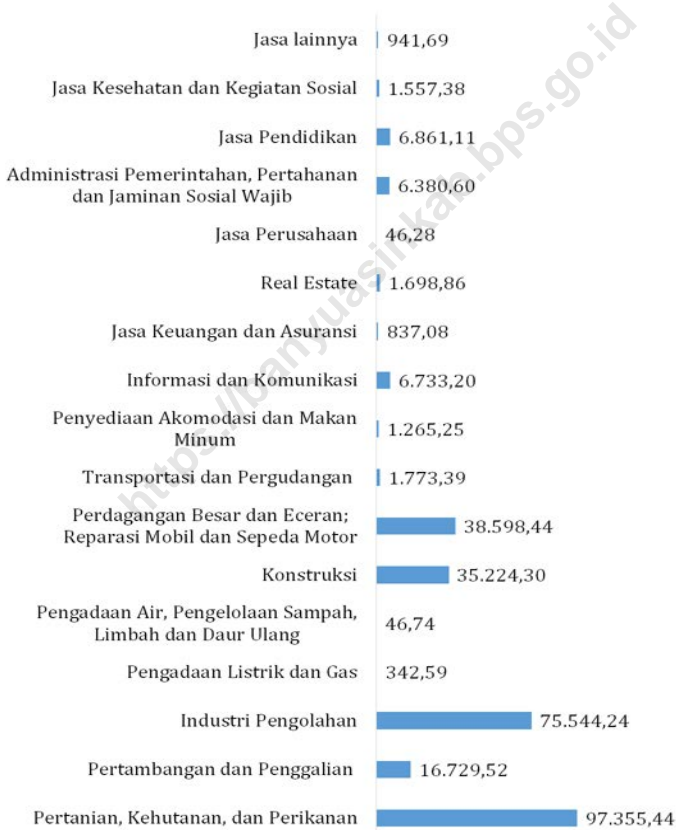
Jasa lainnya 941,69

Jasa Kesehatan dan Kegiatan Sosial 1.557,38

Jasa Pendidikan 6.861,11

Administrasi Pemerintahan, Pertahanan dan Jaminan Sosial Wajib 6.380,60

Jasa Perusahaan 46,28

Real Estate 1.698,86

Jasa Keuangan dan Asuransi 837,08

Informasi dan Komunikasi 6.733,20

Penyediaan Akomodasi dan Makan Minum 1.265,25

Transportasi dan Pergudangan 1.773,39

Perdagangan Besar dan Eceran; Reparasi Mobil dan Sepeda Motor 38.598,44

Konstruksi 35.224,30

Pengadaan Air, Pengelolaan Sampah, Limbah dan Daur Ulang 46,74

Pengadaan Listrik dan Gas 342,59

Industri Pengolahan 75.544,24

Pertambangan dan Penggalian 16.729,52

Pertanian, Kehutanan, dan Perikanan 97.355,44

https://banyuasinkab.bps.go.id